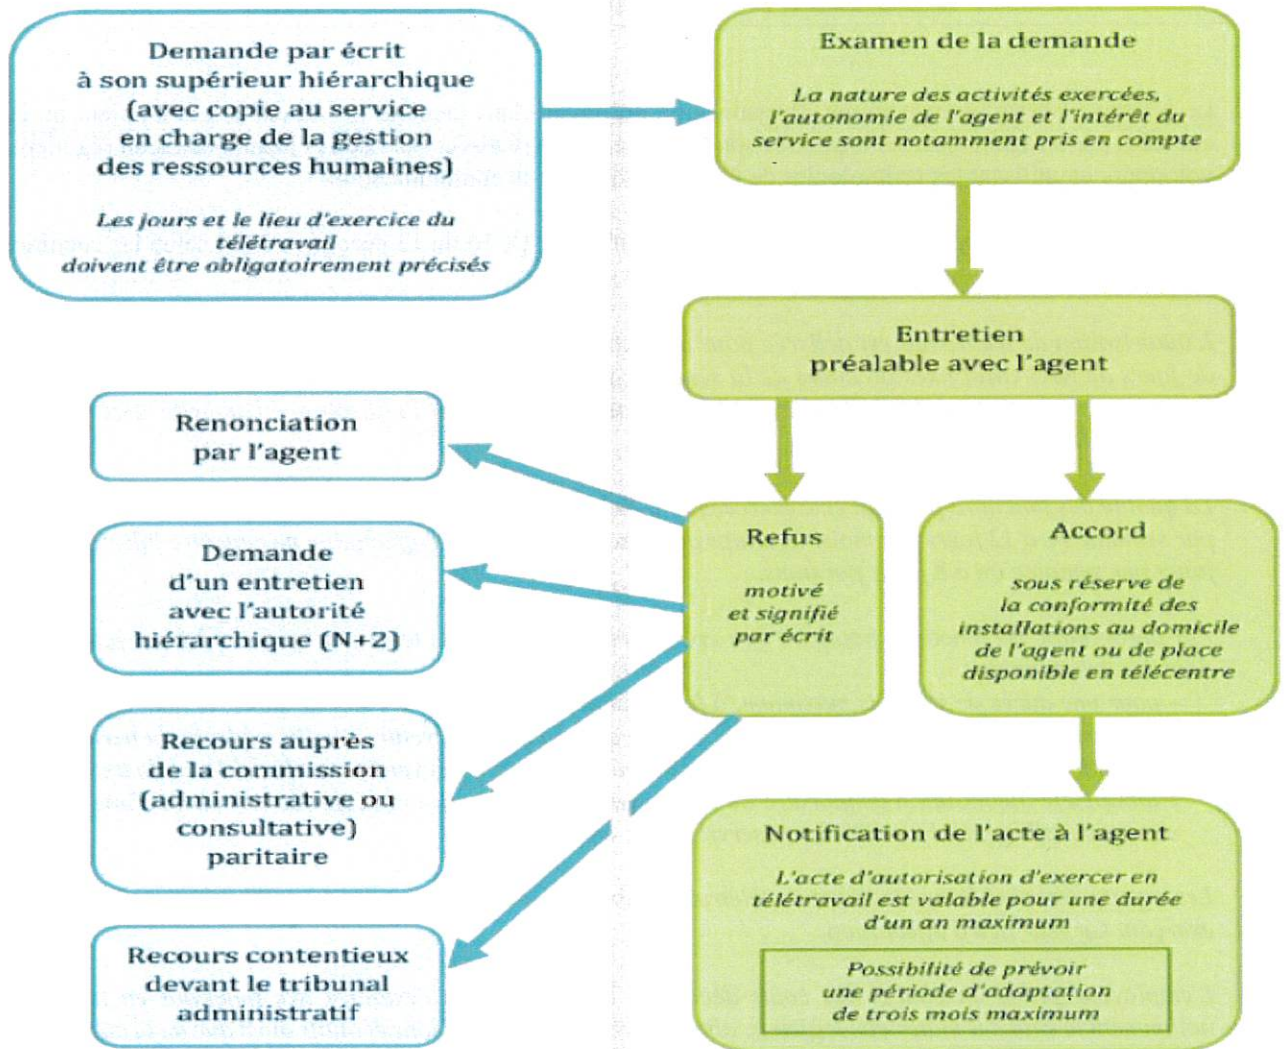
Demande par écrit à son supérieur hiérarchique (avec copie au service en charge de la gestion des ressources humaines)

Les jours et le lieu d'exercice du télétravail doivent être obligatoirement précisés

Examen de la demande

La nature des activités exercées, l'autonomie de l'agent et l'intérêt du service sont notamment pris en compte

Entretien préalable avec l'agent

Renonciation par l'agent

Demande d'un entretien avec l'autorité hiérarchique (N+2)

Recours auprès de la commission (administrative ou consultative) paritaire

Recours contentieux devant le tribunal administratif

Refus

motivé et signifié par écrit

Accord

sous réserve de la conformité des installations au domicile de l'agent ou de place disponible en télécentre

Notification de l'acte à l'agent

L'acte d'autorisation d'exercer en télétravail est valable pour une durée d'un an maximum

Possibilité de prévoir une période d'adaptation de trois mois maximum